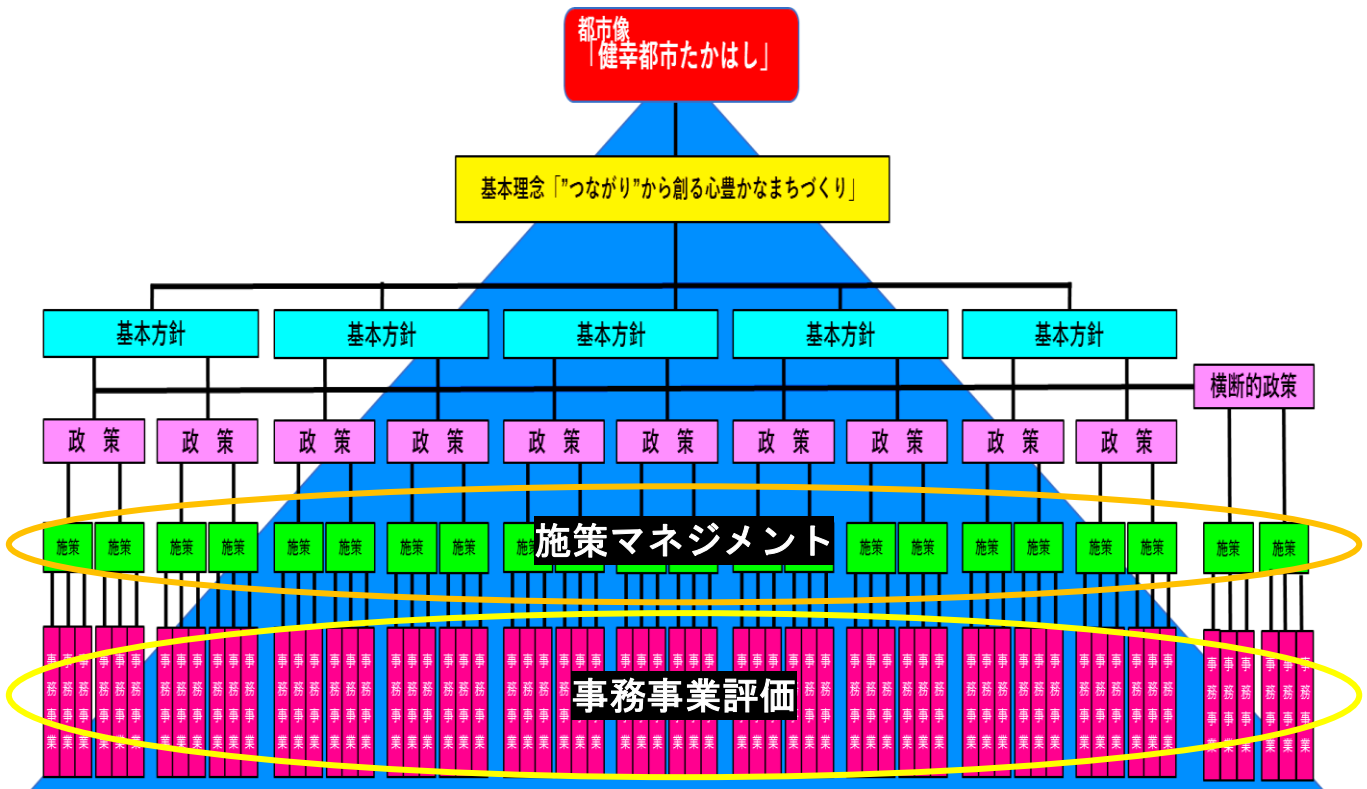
都市像
「健幸都市たかはし」

基本理念「"つながり"から創る心豊かなまちづくり」

基本方針　基本方針　基本方針　基本方針　基本方針

横断的政策

政策　政策　政策　政策　政策　政策　政策　政策　政策　政策

施策　施策　施策　施策　施策　施策　施策　施策　施策　施策　施策　施策　施策　施策　施策　施策　施策　施策　施策　施策　施策　施策

施策マネジメント

事務事業

事務事業評価